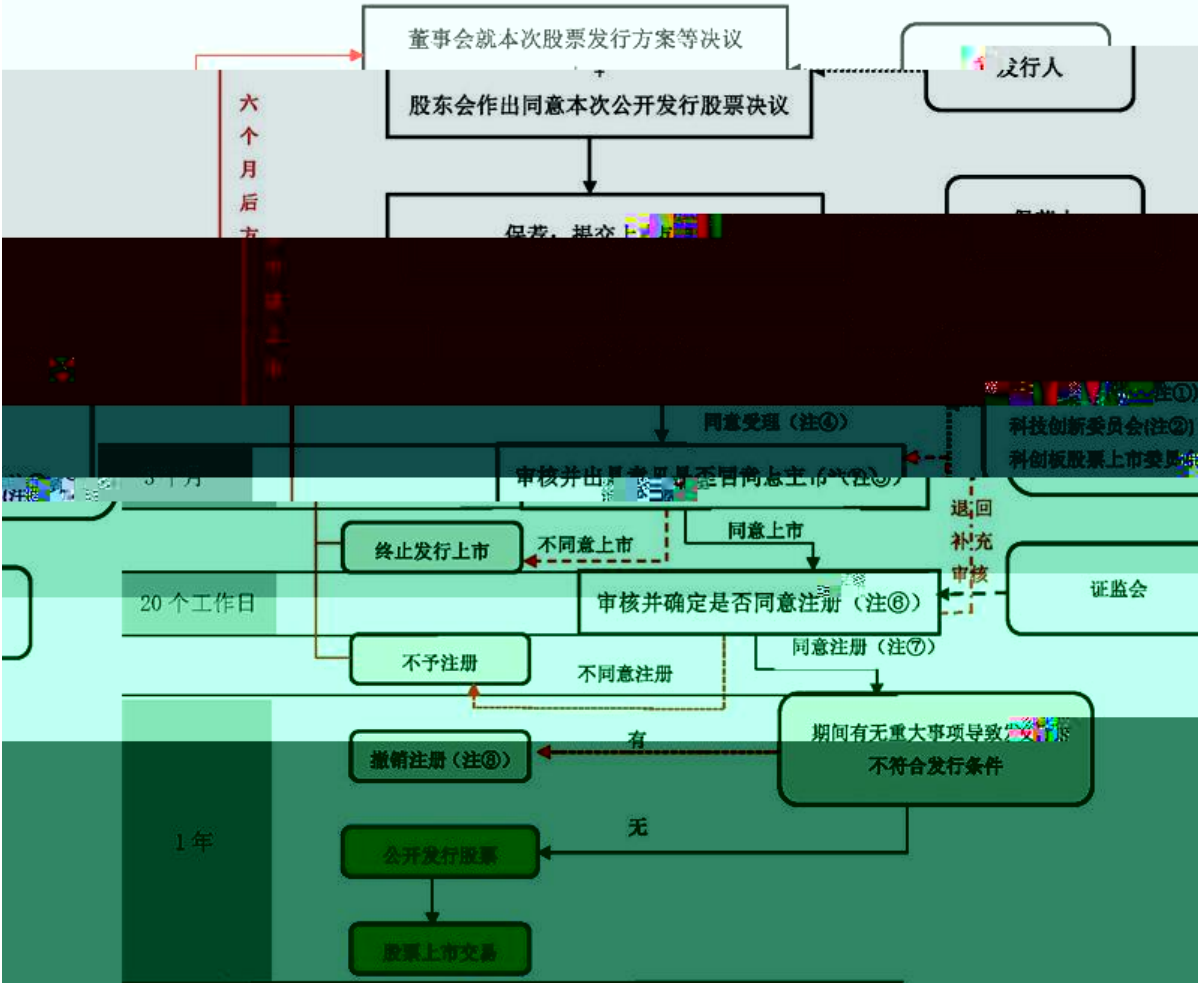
董事会就本次股票发行方案等决议

发行人

股东会作出同意本次公开发行股票决议

六个月后方

保荐，提交上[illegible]

保荐人

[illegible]

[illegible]注①)

同意受理（注④）

科技创新委员会(注②)

科创板股票上市委员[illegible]

3 个月

审核并出具意见是否同意上市（注⑤）

退回补充审核

终止发行上市

不同意上市

同意上市

20 个工作日

审核并确定是否同意注册（注⑥）

证监会

同意注册（注⑦）

不予注册

不同意注册

期间有无重大事项导致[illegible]不符合发行条件

有

撤销注册（注⑧）

1 年

无

公开发行股票

股票上市交易